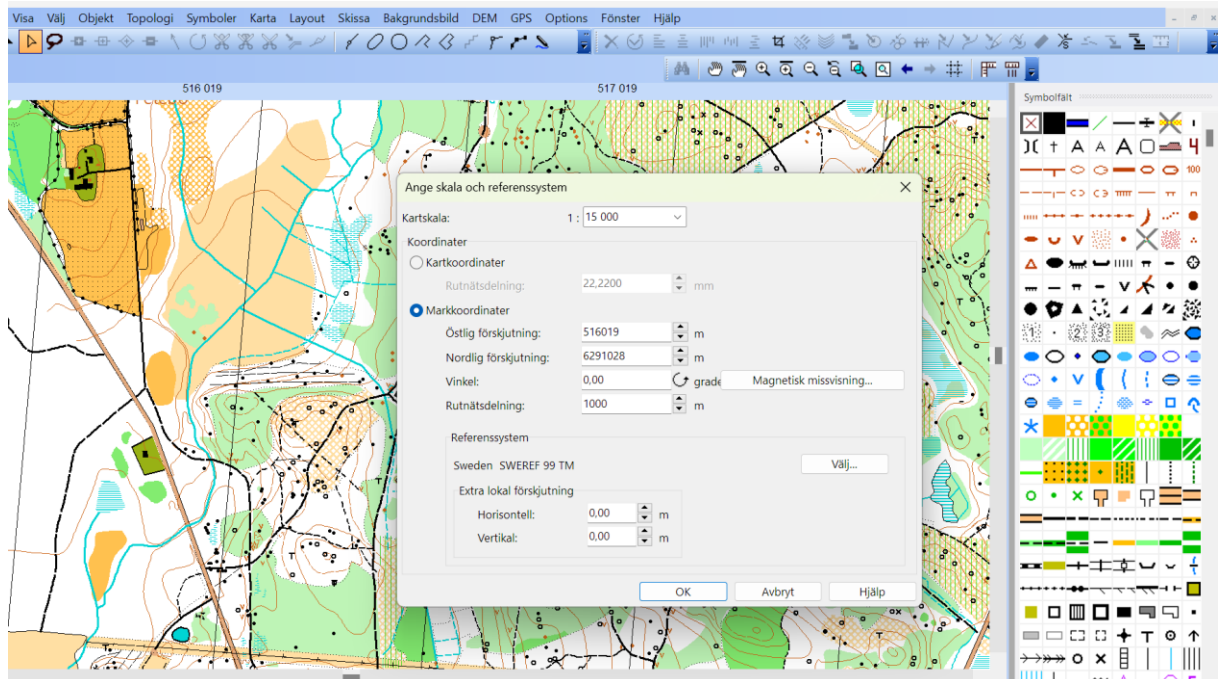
Visa Välj Objekt Topologi Symboler Karta Layout Skissa Bakgrundsbild DEM GPS Options Fönster Hjälp

516 019
517 019

Symbolfält

Ange skala och referenssystem

Kartskala: 1 : 15 000

Koordinater
Kartkoordinater
Rutnätsdelning: 22,2200 mm
Markkoordinater
Östlig förskjutning: 516019 m
Nordlig förskjutning: 6291028 m
Vinkel: 0,00 grader
Magnetisk missvisning...
Rutnätsdelning: 1000 m

Referenssystem
Sweden SWEREF 99 TM
Välj...

Extra lokal förskjutning
Horisontell: 0,00 m
Vertikal: 0,00 m

OK
Avbryt
Hjälp